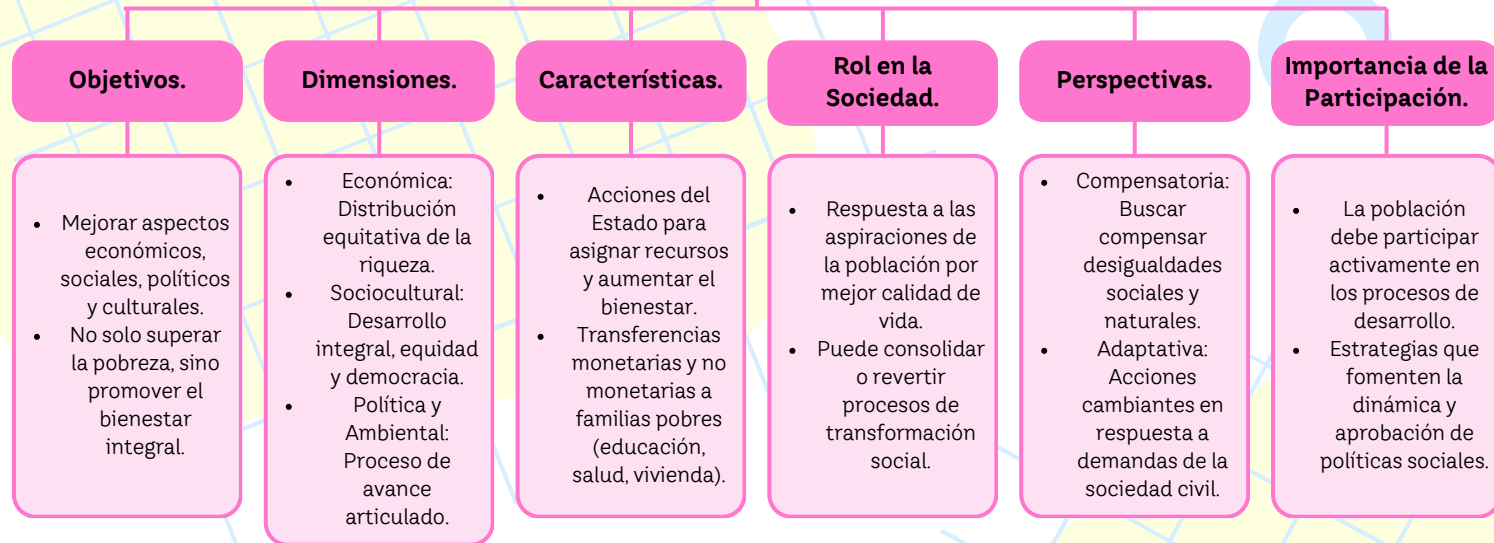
Objetivos.

- Mejorar aspectos económicos, sociales, políticos y culturales.
- No solo superar la pobreza, sino promover el bienestar integral.

Dimensiones.

- Económica: Distribución equitativa de la riqueza.
- Sociocultural: Desarrollo integral, equidad y democracia.
- Política y Ambiental: Proceso de avance articulado.

Características.

- Acciones del Estado para asignar recursos y aumentar el bienestar.
- Transferencias monetarias y no monetarias a familias pobres (educación, salud, vivienda).

Rol en la Sociedad.

- Respuesta a las aspiraciones de la población por mejor calidad de vida.
- Puede consolidar o revertir procesos de transformación social.

Perspectivas.

- Compensatoria: Buscar compensar desigualdades sociales y naturales.
- Adaptativa: Acciones cambiantes en respuesta a demandas de la sociedad civil.

Importancia de la Participación.

- La población debe participar activamente en los procesos de desarrollo.
- Estrategias que fomenten la dinámica y aprobación de políticas sociales.